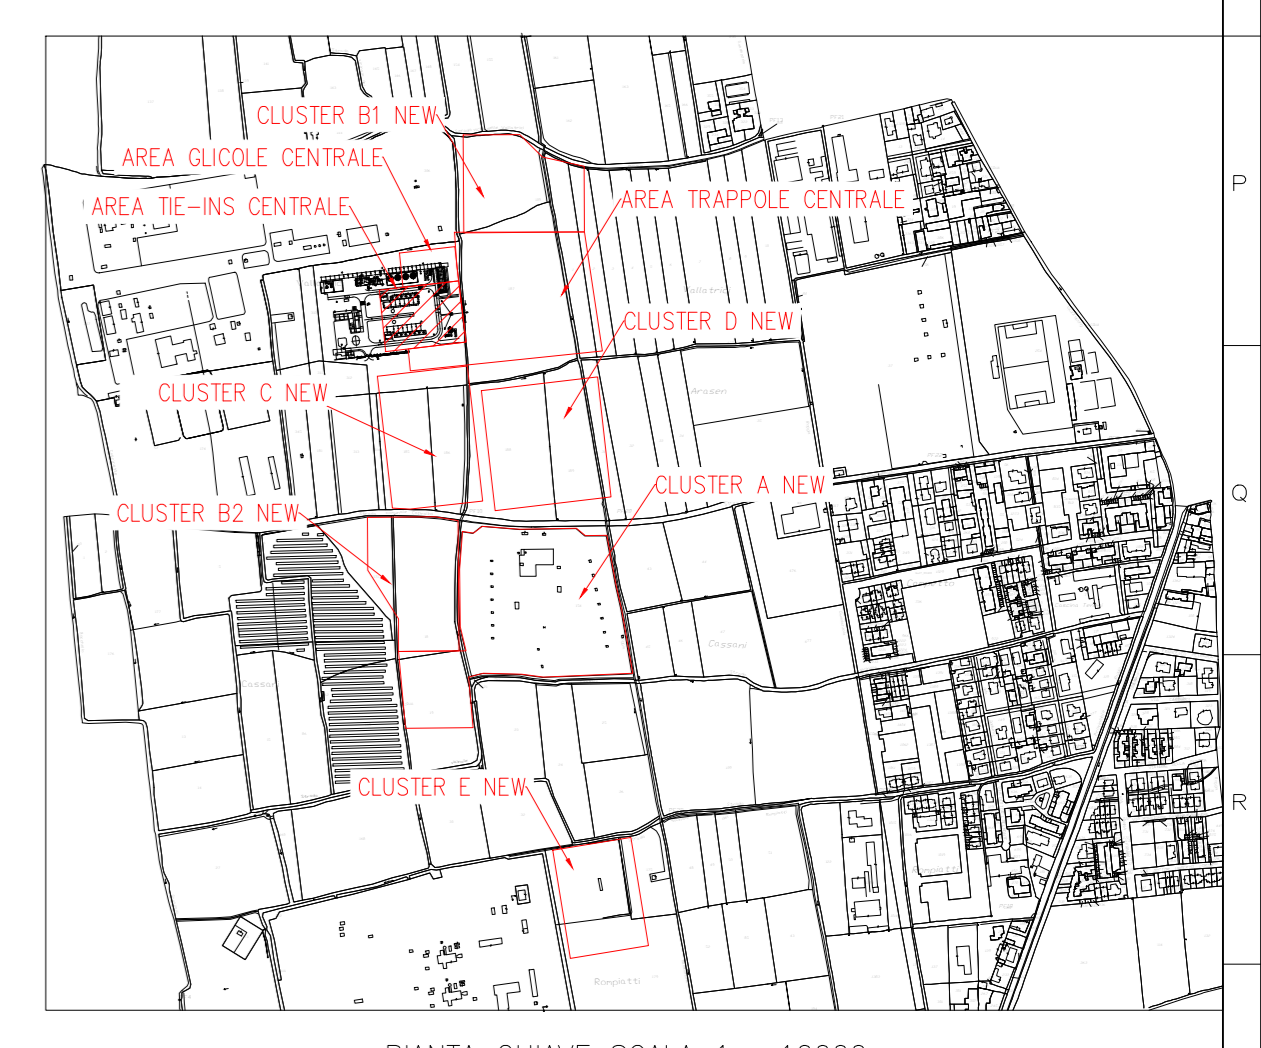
CLUSTER B1 NEW
AREA GLICOLE CENTRALE
AREA TIE-INS CENTRALE
AREA TRAPPOLE CENTRALE
CLUSTER D NEW
CLUSTER C NEW
CLUSTER A NEW
CLUSTER B2 NEW
CLUSTER E NEW
Pallatrini
Arasen
Cassani
Cassani
Rompiatti
P
Q
R
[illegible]